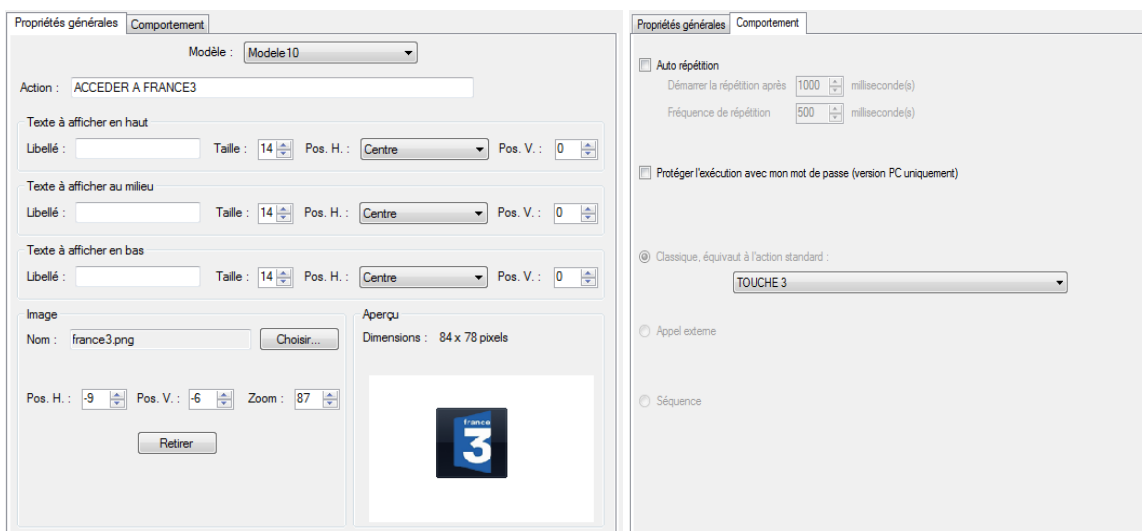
Propriétés générales | Comportement

Modèle : Modele10

Action : ACCEDER A FRANCE3

Texte à afficher en haut
Libellé : Taille : 14 Pos. H. : Centre Pos. V. : 0

Texte à afficher au milieu
Libellé : Taille : 14 Pos. H. : Centre Pos. V. : 0

Texte à afficher en bas
Libellé : Taille : 14 Pos. H. : Centre Pos. V. : 0

Image
Nom : france3.png Choisir...

Pos. H. : -9 Pos. V. : -6 Zoom : 87

Retirer

Aperçu
Dimensions : 84 x 78 pixels

france 3

Propriétés générales | Comportement

Auto répétition
Démarrer la répétition après 1000 milliseconde(s)
Fréquence de répétition 500 milliseconde(s)

Protéger l'exécution avec mon mot de passe (version PC uniquement)

Classique, équivaut à l'action standard :
TOUCHE 3

Appel externe

Séquence